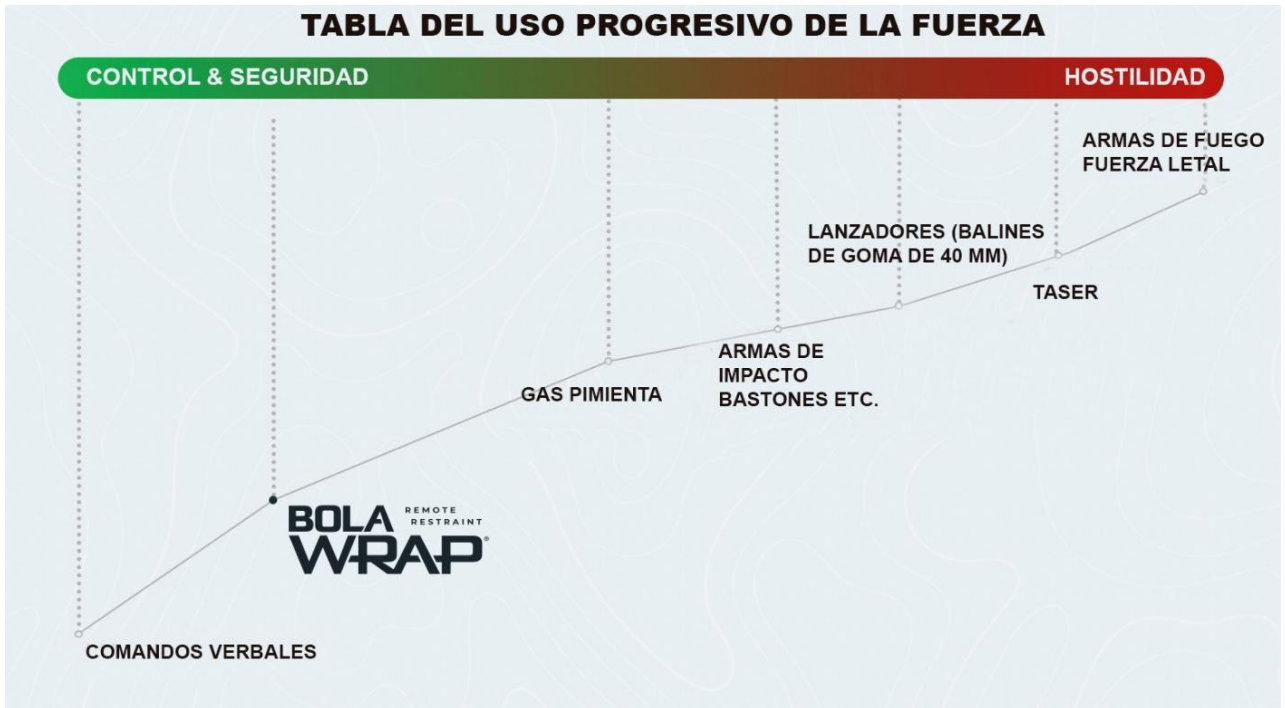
TABLA DEL USO PROGRESIVO DE LA FUERZA

CONTROL & SEGURIDAD

HOSTILIDAD

ARMAS DE FUEGO
FUERZA LETAL

LANZADORES (BALINES DE GOMA DE 40 MM)

TASER

ARMAS DE IMPACTO BASTONES ETC.

GAS PIMIENTA

BOLA WRAP® REMOTE RESTRAINT

COMANDOS VERBALES